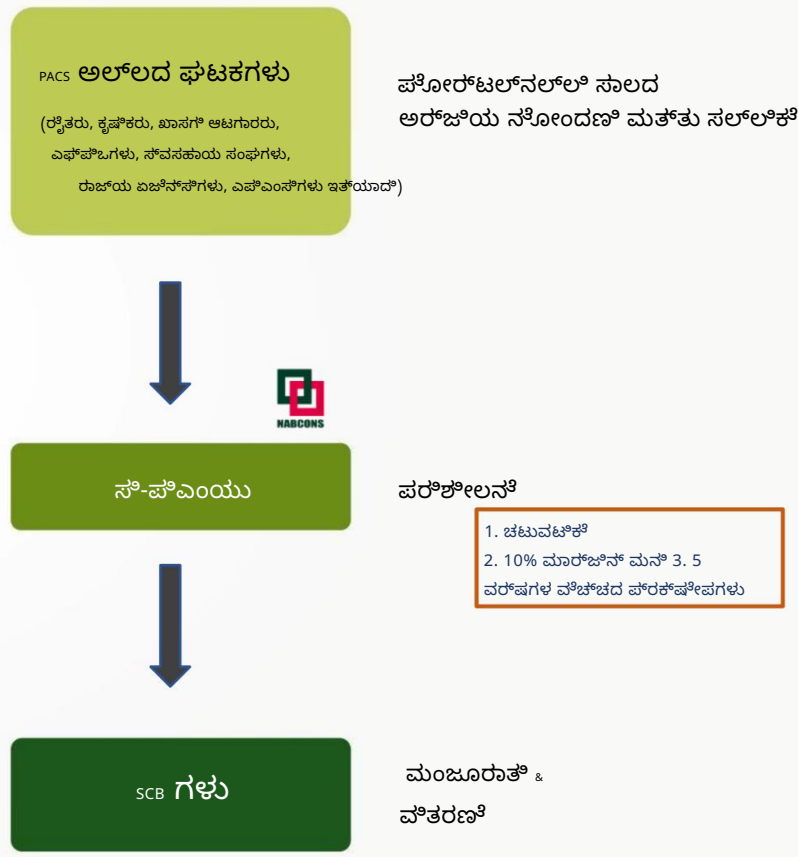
PACS ಅಲ್ಲದ ಘಟಕಗಳು

(ರೈತರು, ಕೃಷಿಕರು, ಖಾಸಗಿ ಆಟಗಾರರು, ಎಫ್‌ಪಿಒಗಳು, ಸ್ವಸಹಾಯ ಸಂಘಗಳು, ರಾಜ್ಯ ಏಜೆನ್ಸಿಗಳು, ಎಪಿಎಂಸಿಗಳು ಇತ್ಯಾದಿ)

ಪೋರ್ಟಲ್‌ನಲ್ಲಿ ಸಾಲದ ಅರ್ಜಿಯ ನೋಂದಣಿ ಮತ್ತು ಸಲ್ಲಿಕೆ

NABCONS

ಸಿ-ಪಿಎಂಯು

ಪರಿಶೀಲನೆ

1. ಚಟುವಟಿಕೆ
2. 10% ಮಾರ್ಜಿನ್ ಮನಿ 3. 5 ವರ್ಷಗಳ ವೆಚ್ಚದ ಪ್ರಕ್ಷೇಪಗಳು

SCB ಗಳು

ಮಂಜೂರಾತಿ &

ವಿತರಣೆ